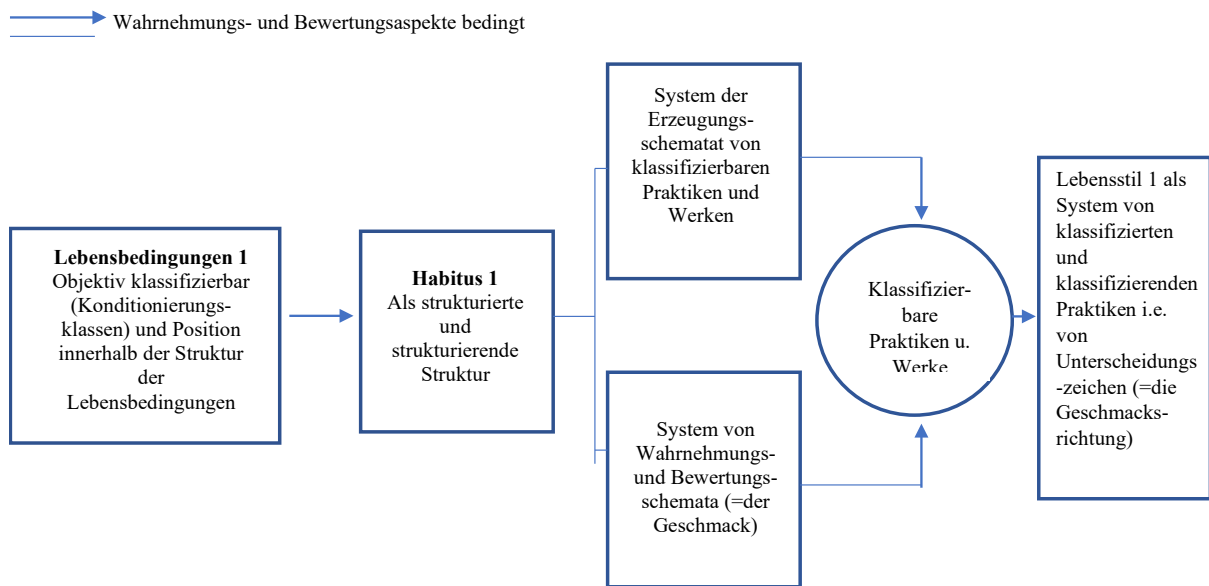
Wahrnehmungs- und Bewertungsaspekte bedingt

**Lebensbedingungen 1**
Objektiv klassifizierbar (Konditionierungsklassen) und Position innerhalb der Struktur der Lebensbedingungen

**Habitus 1**
Als strukturierte und strukturierende Struktur

System der Erzeugungsschematat von klassifizierbaren Praktiken und Werken

System von Wahrnehmungs- und Bewertungsschemata (=der Geschmack)

Klassifizierbare Praktiken u. Werke

Lebensstil 1 als System von klassifizierten und klassifizierenden Praktiken i.e. von Unterscheidungs-zeichen (=die Geschmacksrichtung)